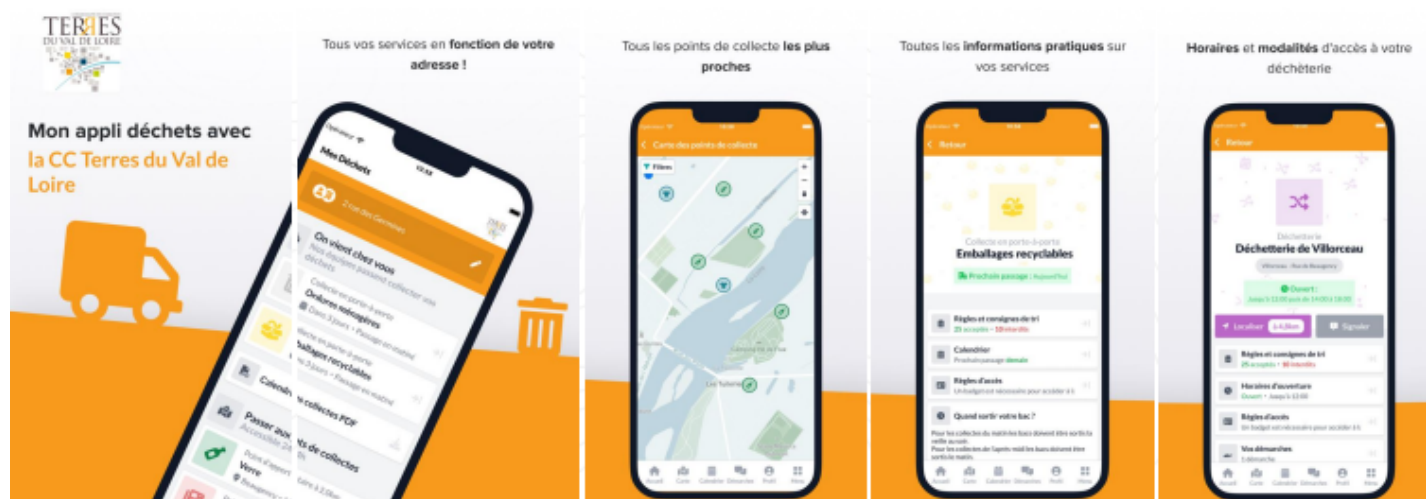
TERRES DU VAL DE LOIRE

Mon appli déchets avec la CC Terres du Val de Loire

Tous vos services en fonction de votre adresse !

Mes Déchets

On vient chez vous

Ordures ménagères

Emballages recyclables

Calendrier

Passer aux collectes PDF

Points de collectes

Verre

Tous les points de collecte les plus proches

Carte des points de collecte

Filtres

Toutes les informations pratiques sur vos services

Retour

Collecte en porte-à-porte

Emballages recyclables

Prochain passage : Aujourd'hui

Règles et consignes de tri

Calendrier

Règles d'accès

Quand sortir votre bac ?

Horaires et modalités d'accès à votre déchèterie

Retour

Déchetterie

Déchetterie de Villorceau

Ouvert

Localiser

Signaler

Règles et consignes de tri

Horaires d'ouverture

Règles d'accès

Vos démarches